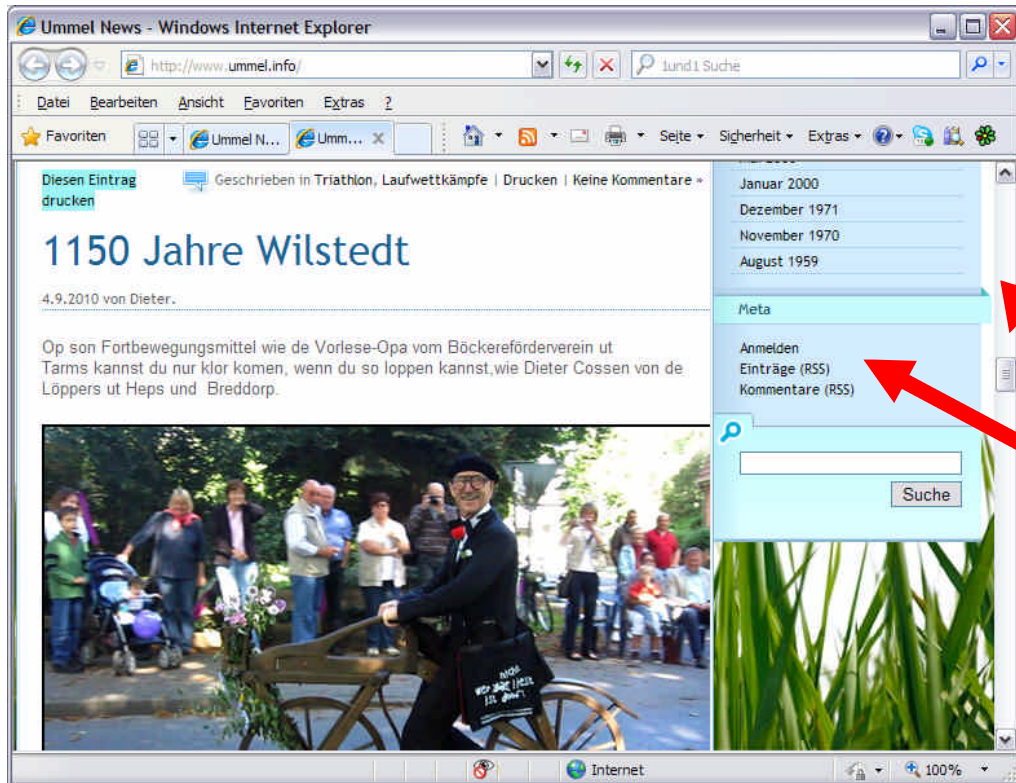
Ummel News - Windows Internet Explorer

http://www.ummel.info/

1und1 Suche

Datei Bearbeiten Ansicht Favoriten Extras ?

Favoriten Ummel N... Umm...

Seite Sicherheit Extras

Diesen Eintrag drucken

Geschrieben in Triathlon, Laufwettkämpfe | Drucken | Keine Kommentare »

# 1150 Jahre Wilstedt

4.9.2010 von Dieter.

Op son Fortbewegungsmittel wie de Vorlese-Opa vom Böckereförderverein ut Tarms kannst du nur klor komen, wenn du so loppen kannst,wie Dieter Cossen von de Löppers ut Heps und Breddorp.

Januar 2000
Dezember 1971
November 1970
August 1959

Meta

Anmelden
Einträge (RSS)
Kommentare (RSS)

Suche

Internet

100%